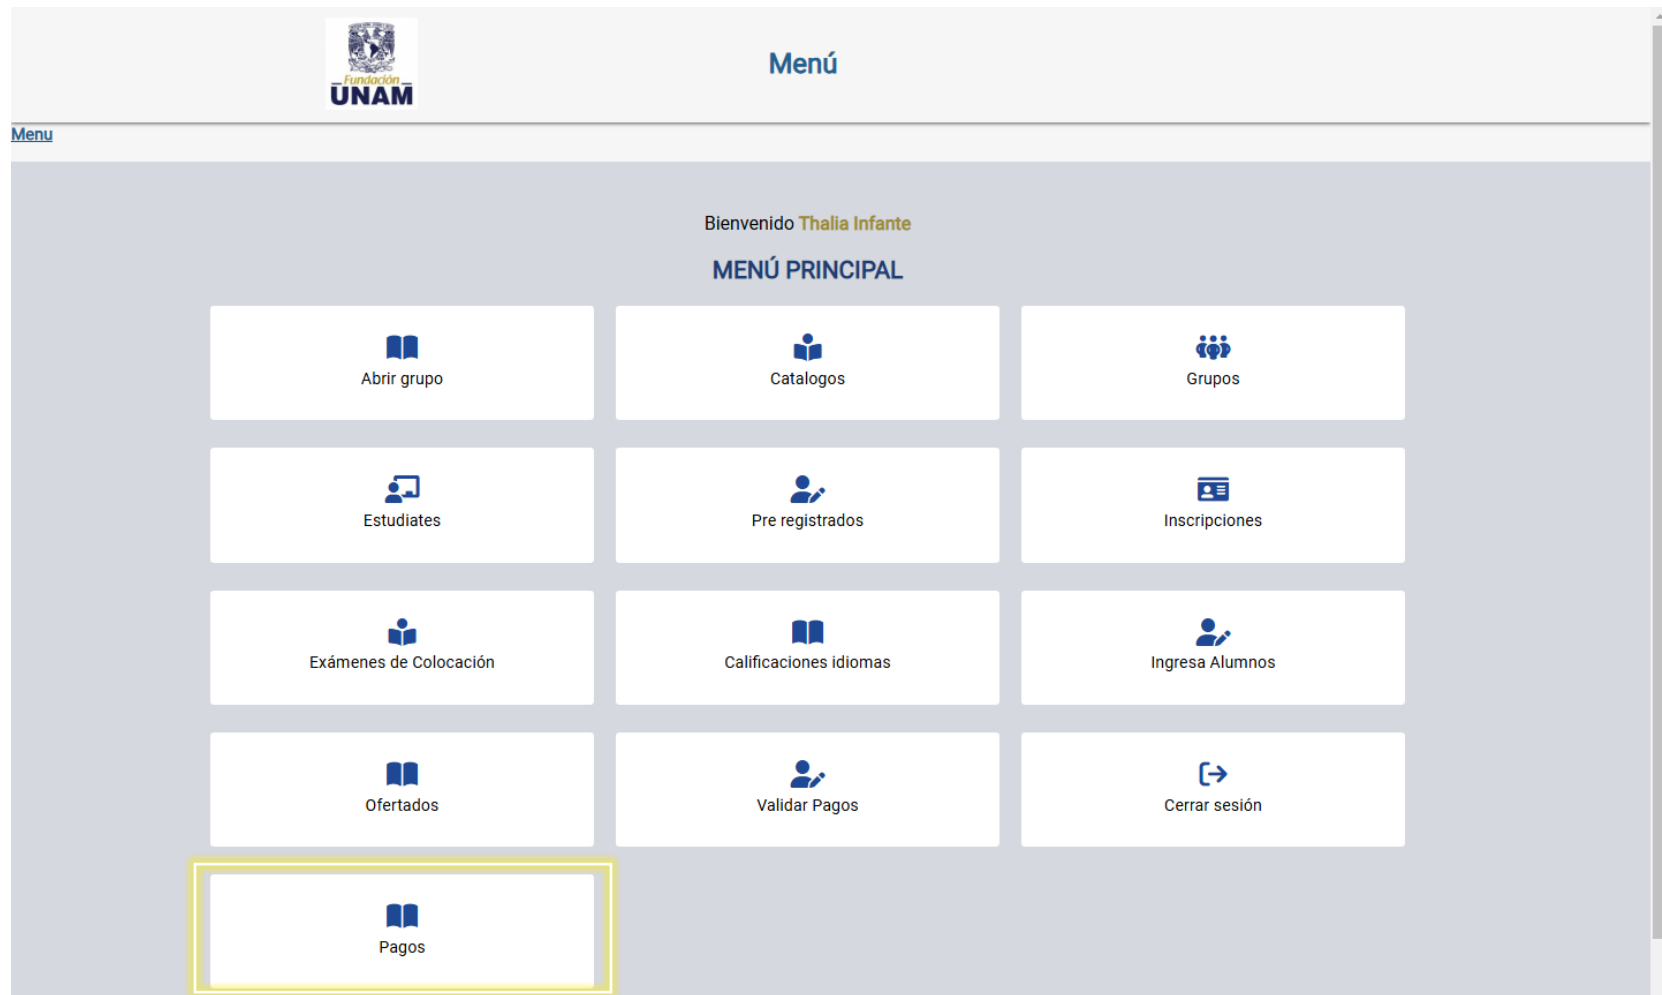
Fundación UNAM

Menú

Menu

Bienvenido Thalia Infante

MENÚ PRINCIPAL

Abrir grupo

Catalogos

Grupos

Estudiates

Pre registrados

Inscripciones

Exámenes de Colocación

Calificaciones idiomas

Ingresa Alumnos

Ofertados

Validar Pagos

Cerrar sesión

Pagos